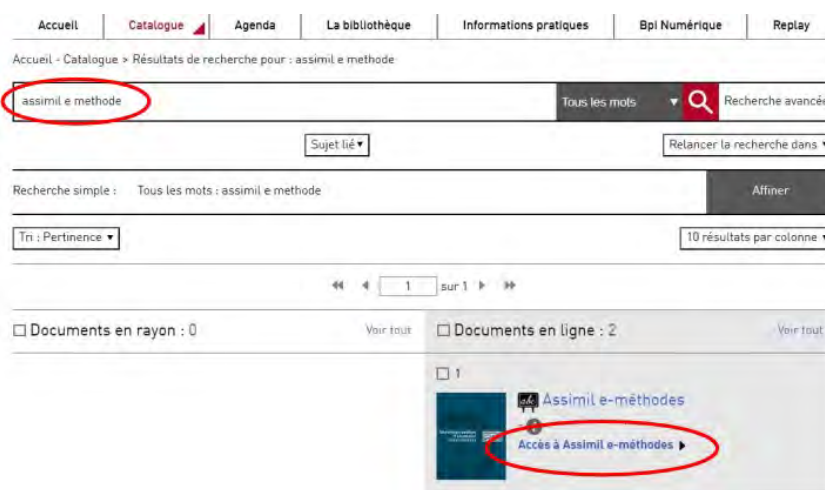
Accueil | Catalogue | Agenda | La bibliothèque | Informations pratiques | Bpi Numérique | Replay

Accueil - Catalogue > Résultats de recherche pour : assimil e methode

assimil e methode

Tous les mots

Recherche avancée

Sujet lié

Relancer la recherche dans

Recherche simple : Tous les mots : assimil e methode

Affiner

Tri : Pertinence

10 résultats par colonne

1 sur 1

Documents en rayon : 0

Voir tout

Documents en ligne : 2

Voir tout

1

Assimil e-méthodes

Accès à Assimil e-méthodes